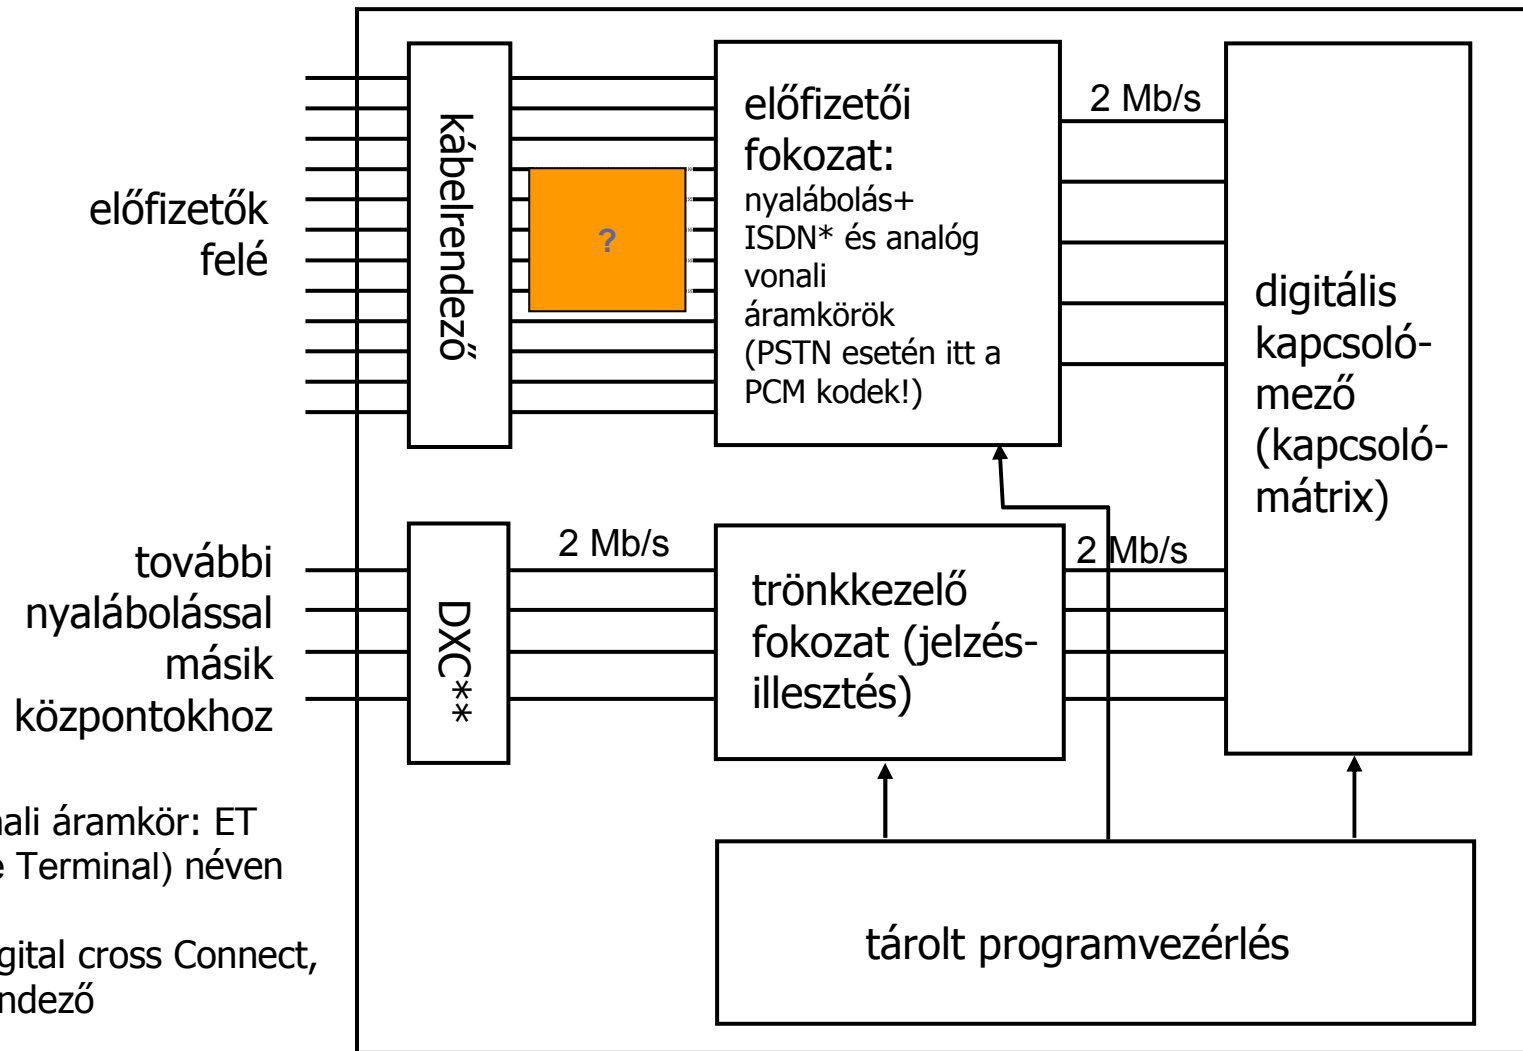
előfizetők felé

kábelrendező

?

előfizetői fokozat:
nyalábolás+ ISDN* és analóg vonali áramkörök (PSTN esetén itt a PCM kodek!)

2 Mb/s

digitális kapcsolómező (kapcsolómátrix)

további nyalábolással másik központokhoz

DXC**

2 Mb/s

trönkkezelő fokozat (jelzésillesztés)

2 Mb/s

tárolt programvezérlés

ali áramkör: ET
e Terminal) néven

gital cross Connect,
ndező